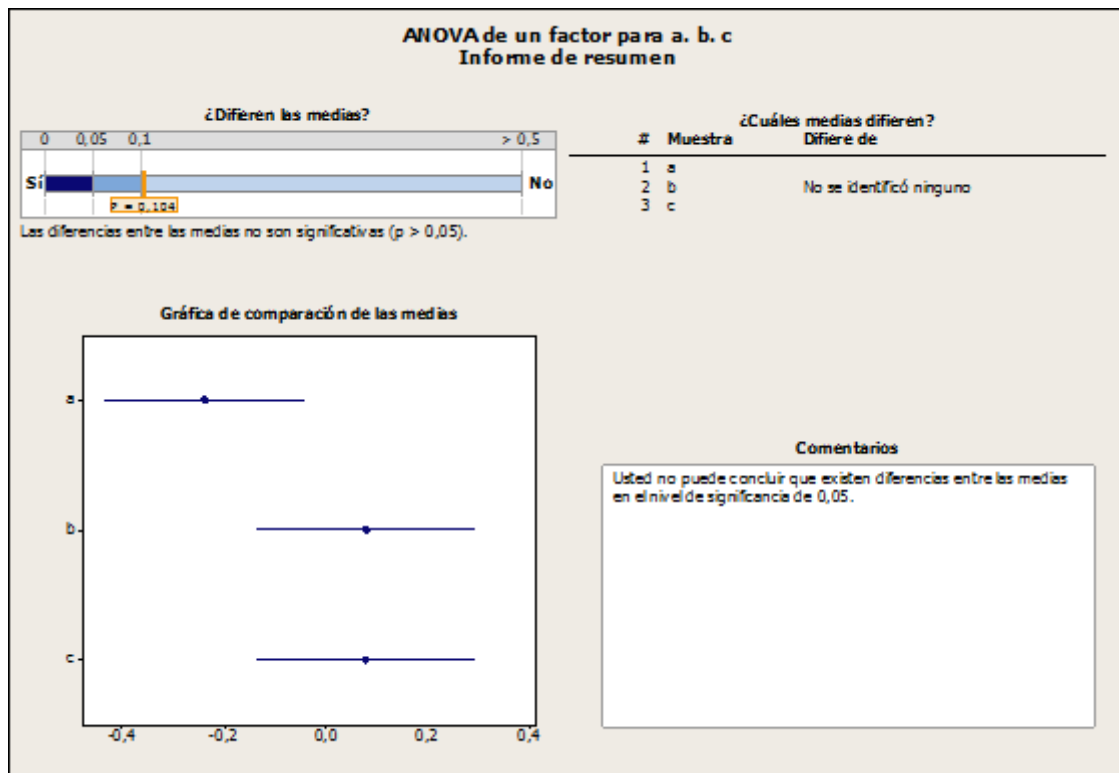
ANOVA de un factor para a. b. c
Informe de resumen

¿Difieren las medias?

0 0,05 0,1 > 0,5

Sí No

P = 0,104

Las diferencias entre las medias no son significativas (p > 0,05).

¿Cuáles medias difieren?

| # | Muestra | Difiere de |
|---|---|---|
| 1 | a | |
| 2 | b | No se identificó ninguno |
| 3 | c | |

Gráfica de comparación de las medias

a
b
c

-0,4 -0,2 0,0 0,2 0,4

Comentarios

Usted no puede concluir que existen diferencias entre las medias en el nivel de significancia de 0,05.